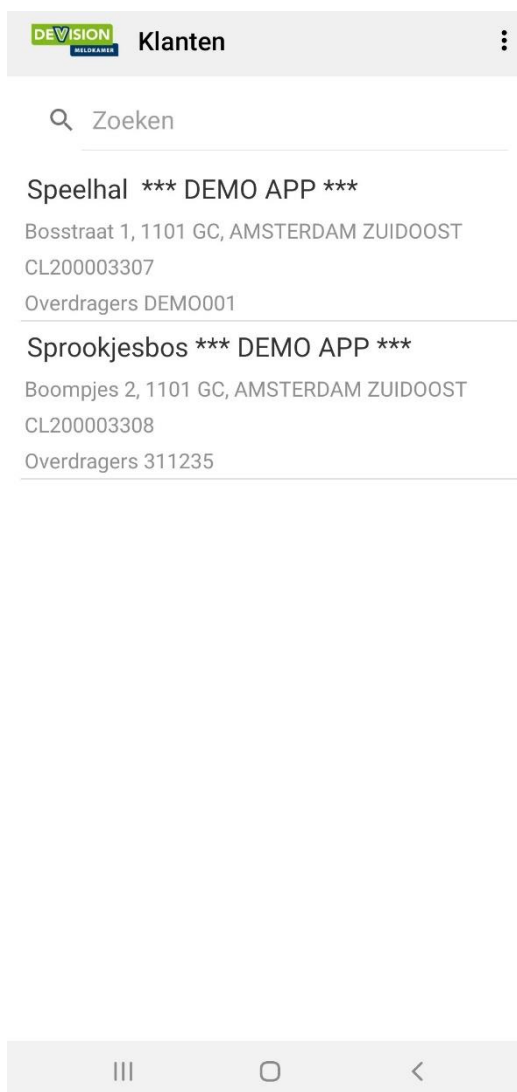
DEVISION MELDKAMER Klanten

Zoeken

Speelhal *** DEMO APP ***
Bosstraat 1, 1101 GC, AMSTERDAM ZUIDOOST
CL200003307
Overdragers DEMO001

Sprookjesbos *** DEMO APP ***
Boompjes 2, 1101 GC, AMSTERDAM ZUIDOOST
CL200003308
Overdragers 311235